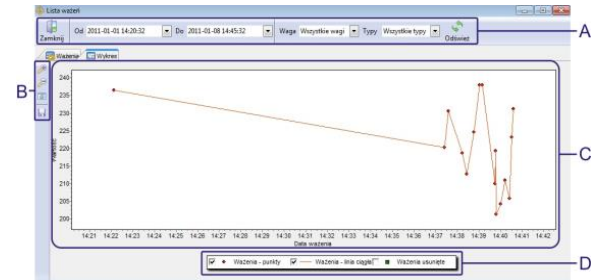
Lista ważeń

Zamknij Od 2011-01-01 14:20:32 Do 2011-01-08 14:45:32 Wagi Wszystkie wagi Typy Wszystkie typy Odśwież

A

Ważenia Wykres

B

240
235
230
225
220
215
210
205
200

Wartość

14:21 14:22 14:23 14:24 14:25 14:26 14:27 14:28 14:29 14:30 14:31 14:32 14:33 14:34 14:35 14:36 14:37 14:38 14:39 14:40 14:41 14:42

Data ważenia

C

Ważenia - punkty Ważenia - linia ciągła Ważenia usunięte

D